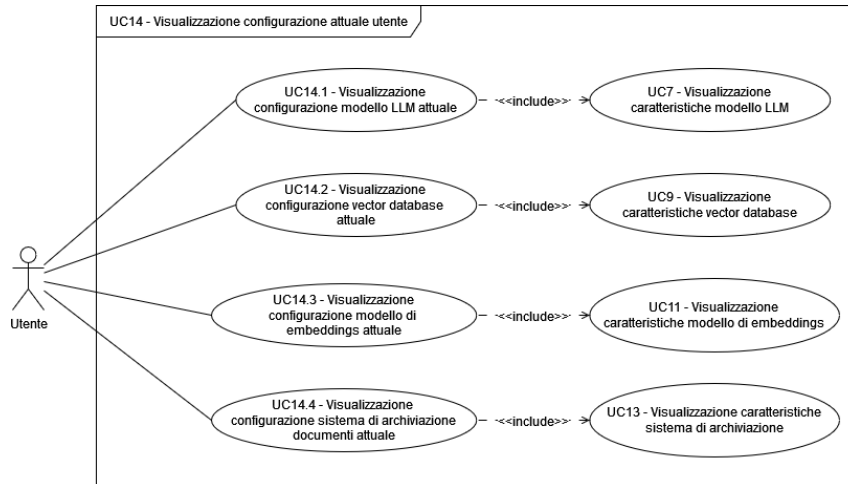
UC14 - Visualizzazione configurazione attuale utente

Utente

UC14.1 - Visualizzazione configurazione modello LLM attuale

<<include>>

UC7 - Visualizzazione caratteristiche modello LLM

UC14.2 - Visualizzazione configurazione vector database attuale

<<include>>

UC9 - Visualizzazione caratteristiche vector database

UC14.3 - Visualizzazione configurazione modello di embeddings attuale

<<include>>

UC11 - Visualizzazione caratteristiche modello di embeddings

UC14.4 - Visualizzazione configurazione sistema di archiviazione documenti attuale

<<include>>

UC13 - Visualizzazione caratteristiche sistema di archiviazione